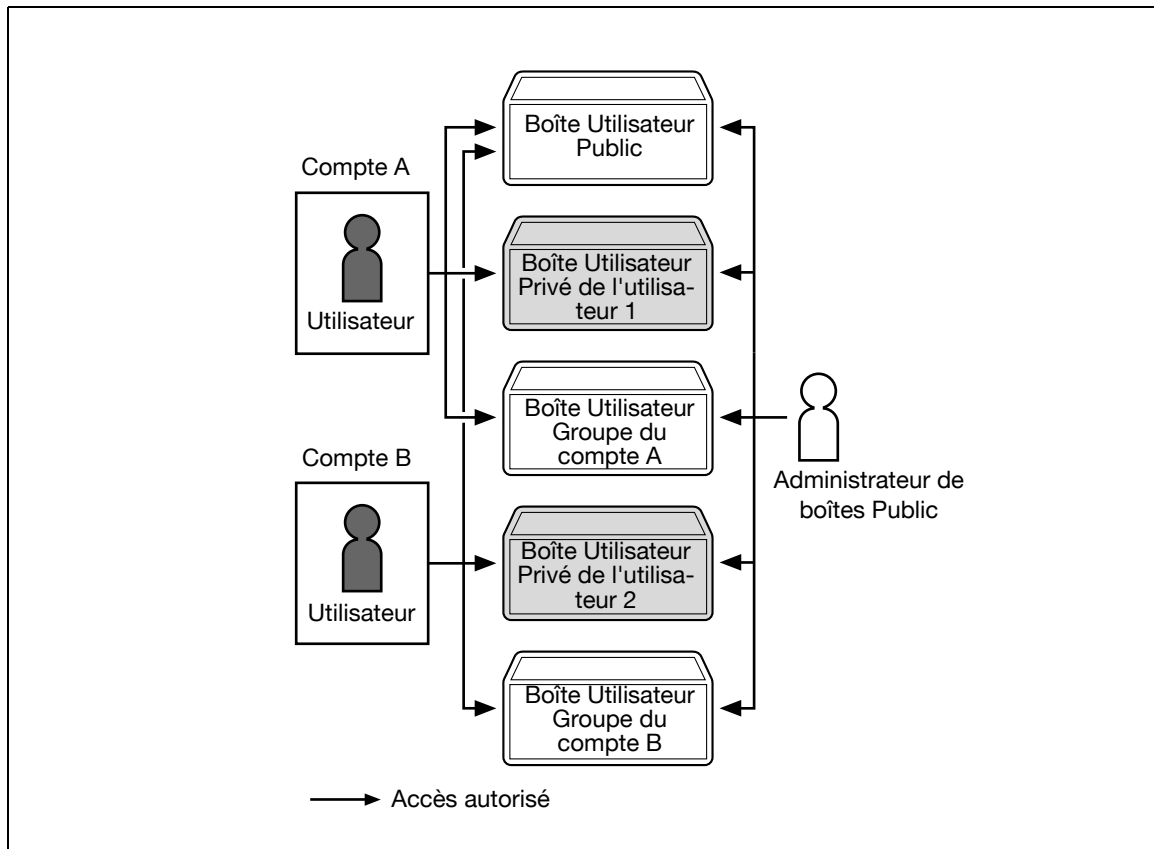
Compte A

Utilisateur

Compte B

Utilisateur

Boîte Utilisateur Public

Boîte Utilisateur Privé de l'utilisateur 1

Boîte Utilisateur Groupe du compte A

Boîte Utilisateur Privé de l'utilisateur 2

Boîte Utilisateur Groupe du compte B

Administrateur de boîtes Public

Accès autorisé